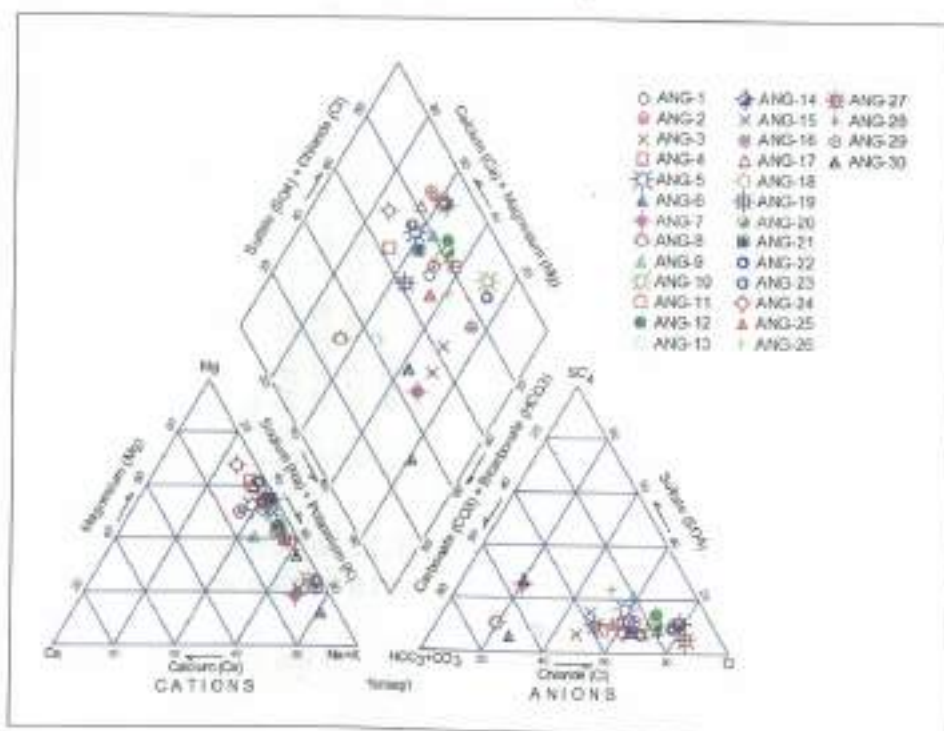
ANG-1
ANG-2
ANG-3
ANG-4
ANG-5
ANG-6
ANG-7
ANG-8
ANG-9
ANG-10
ANG-11
ANG-12
ANG-13
ANG-14
ANG-15
ANG-16
ANG-17
ANG-18
ANG-19
ANG-20
ANG-21
ANG-22
ANG-23
ANG-24
ANG-25
ANG-26
ANG-27
ANG-28
ANG-29
ANG-30

Sulfate ($SO_4$) + Chloride (Cl)
Calcium (Ca) + Magnesium (Mg)
Sodium (Na) + Potassium (K)
Carbonate ($CO_3$) + Bicarbonate ($HCO_3$)

Mg
Magnesium (Mg)
Ca
Calcium (Ca)
Na+K
CATIONS

$SO_4$
Sulfate ($SO_4$)
$HCO_3$+$CO_3$
Chloride (Cl)
Cl
ANIONS

%meq/l